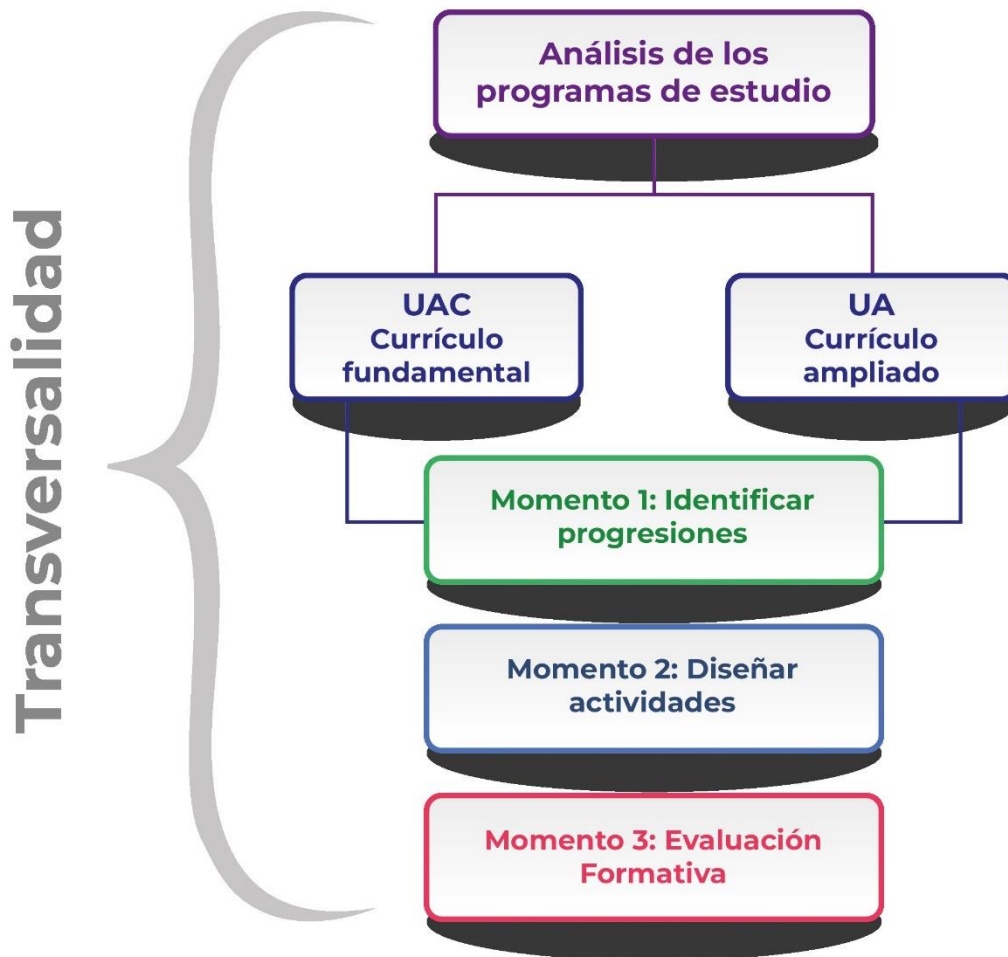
Transversalidad

Análisis de los programas de estudio

UAC
Currículo fundamental

UA
Currículo ampliado

Momento 1: Identificar progresiones

Momento 2: Diseñar actividades

Momento 3: Evaluación Formativa